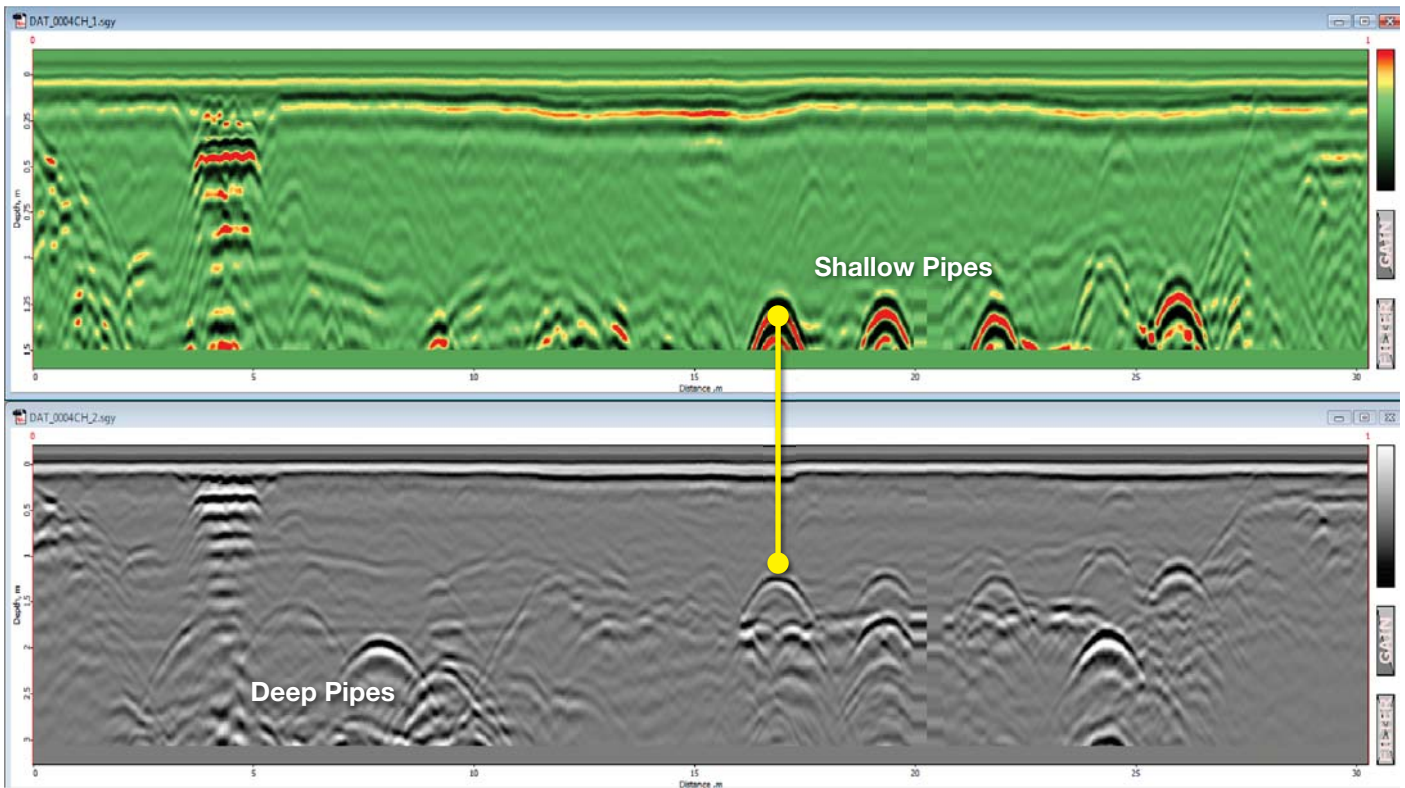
DAT_0004CH_1.sgy

0

1

0
0.25
0.5
0.75
1
1.25
1.5

Depth, m

Shallow Pipes

GAIN

0
5
10
15
20
25
30

Distance, m

DAT_0004CH_2.sgy

0

1

0
0.5
1
1.5
2
2.5
3

Depth, m

Deep Pipes

GAIN

0
5
10
15
20
25
30

Distance, m